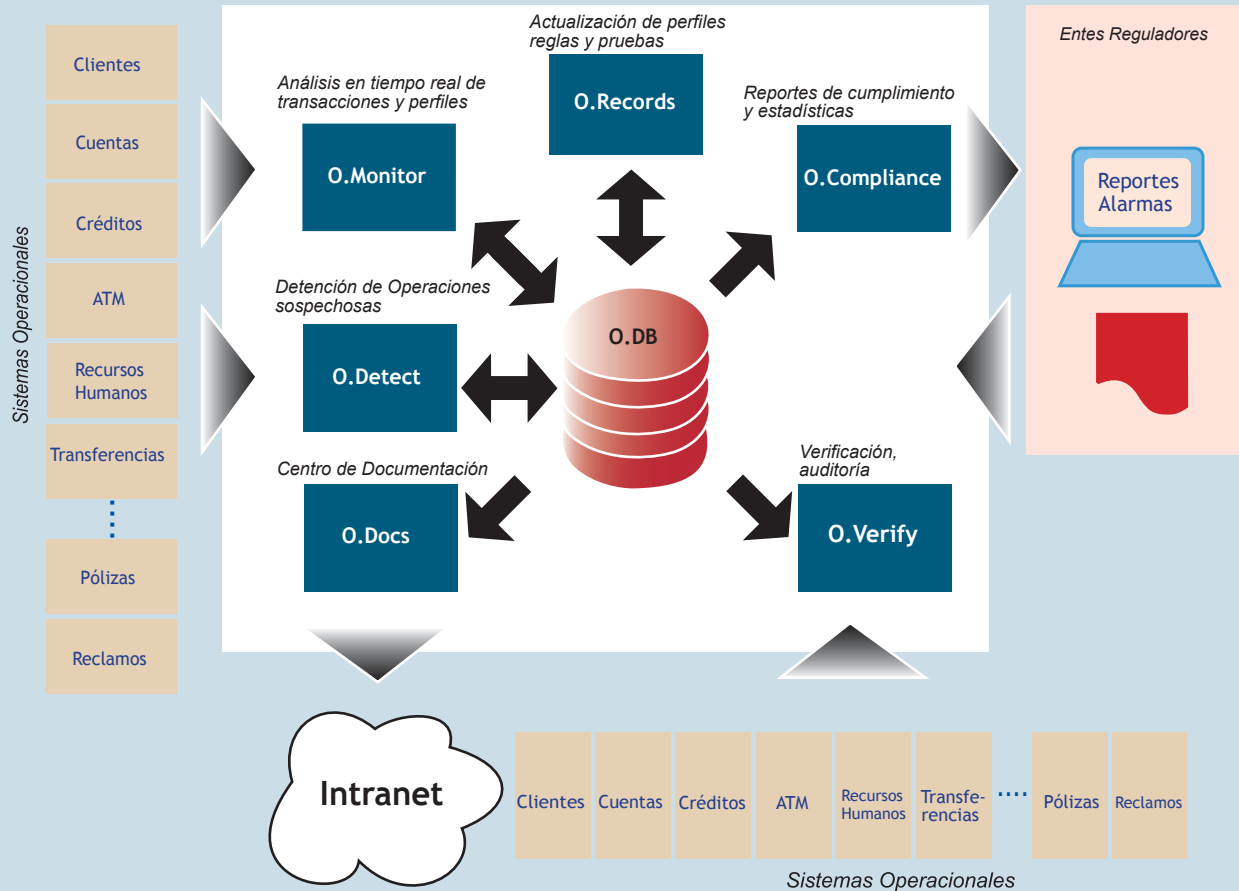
Sistemas Operacionales

Clientes

Cuentas

Créditos

ATM

Recursos Humanos

Transferencias

Pólizas

Reclamos

Análisis en tiempo real de transacciones y perfiles

O.Monitor

Actualización de perfiles reglas y pruebas

O.Records

Reportes de cumplimiento y estadísticas

O.Compliance

Entes Reguladores

Reportes Alarmas

Detención de Operaciones sospechosas

O.Detect

O.DB

Centro de Documentación

O.Docs

Verificación, auditoría

O.Verify

Intranet

Clientes

Cuentas

Créditos

ATM

Recursos Humanos

Transferencias

....

Pólizas

Reclamos

Sistemas Operacionales